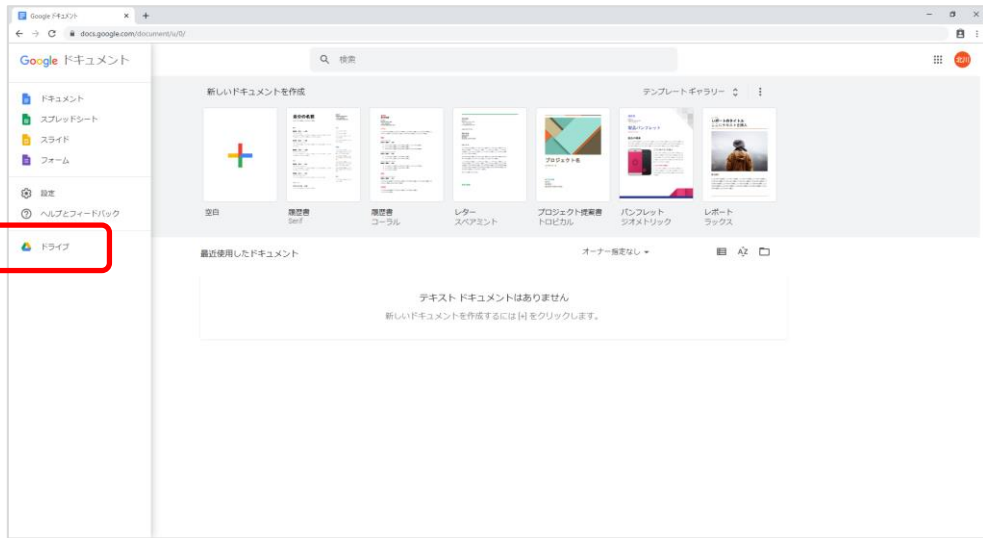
Google ドキュメント ×  +

← → C docs.google.com/document/u/0/

Google ドキュメント

検索

北川

ドキュメント
スプレッドシート
スライド
フォーム

設定
ヘルプとフィードバック

ドライブ

新しいドキュメントを作成

テンプレート ギャラリー

空白

履歴書
Serif

履歴書
コーラル

レター
スペアミント

プロジェクト提案書
トロピカル

パンフレット
ジオメトリック

レポート
ラックス

最近使用したドキュメント

オーナー指定なし

テキスト ドキュメントはありません

新しいドキュメントを作成するには [+] をクリックします。